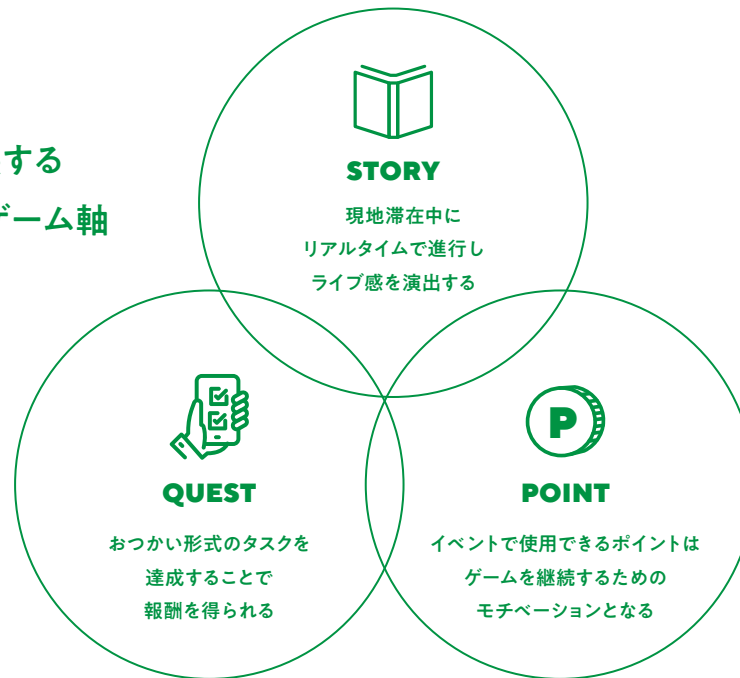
する
ゲーム軸

STORY
現地滞在中に
リアルタイムで進行し
ライブ感を演出する

QUEST
おつかい形式のタスクを
達成することで
報酬を得られる

P

POINT
イベントで使用できるポイントは
ゲームを継続するための
モチベーションとなる